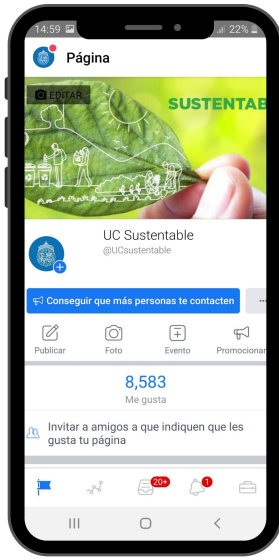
14:59

22%

Página

EDITAR

SUSTENTAB

UC Sustentable

@UCsustentable

Conseguir que más personas te contacten

Publicar

Foto

Evento

Promocionar

8,583

Me gusta

Invitar a amigos a que indiquen que les gusta tu página

20+

1